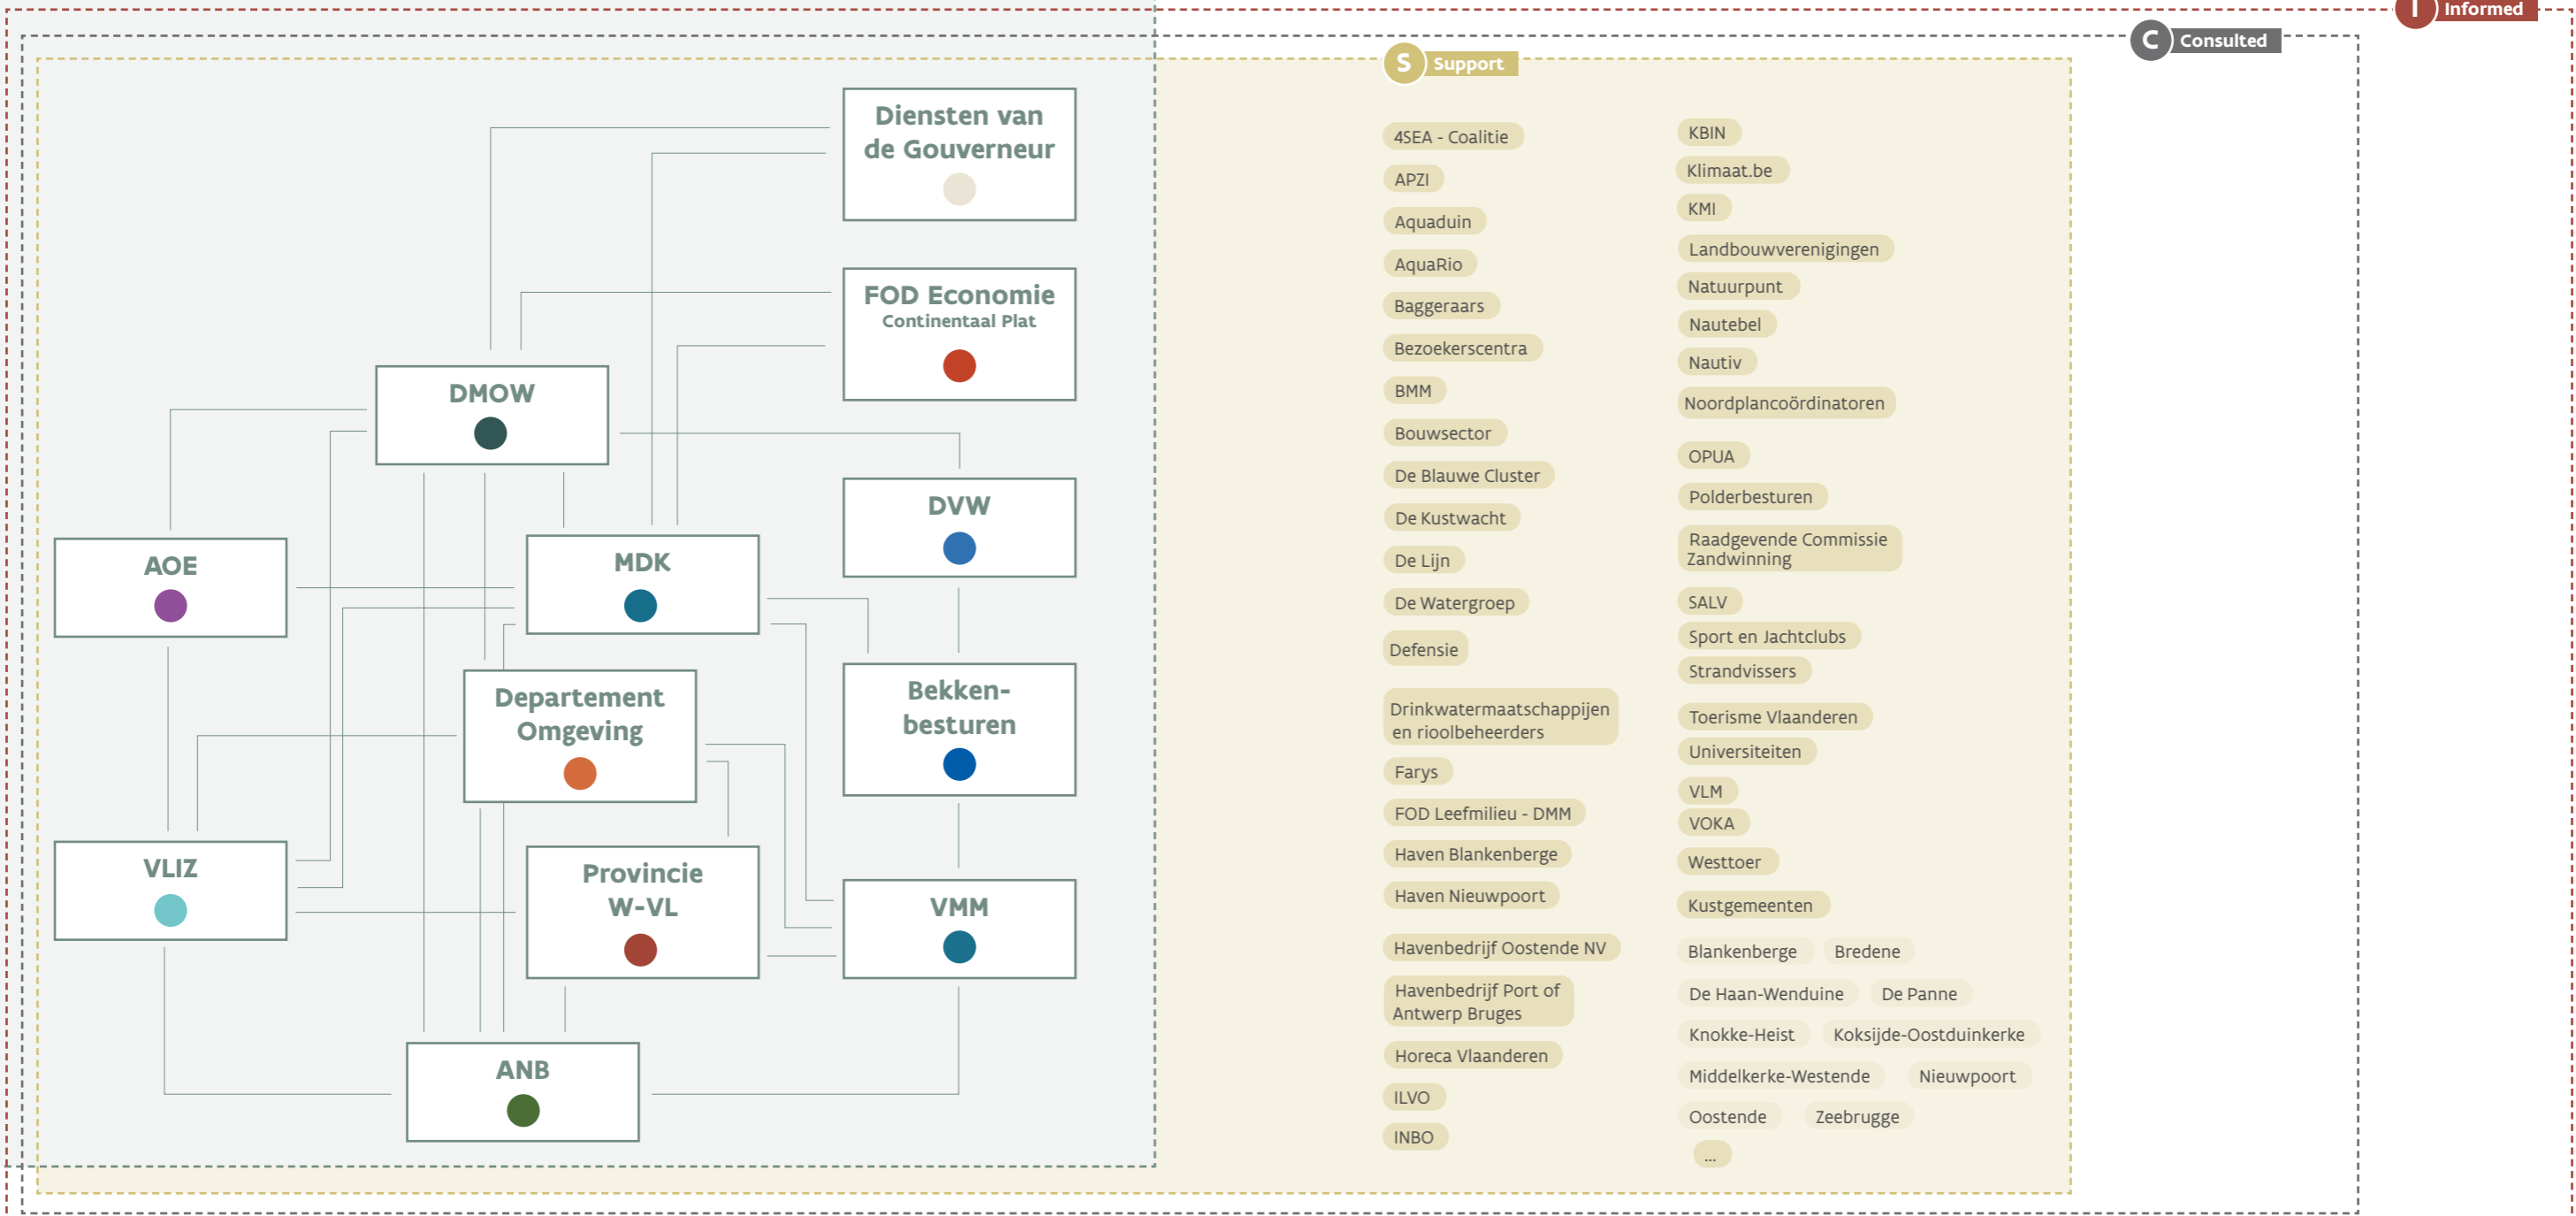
I Informed

C Consulted

S Support

Diensten van de Gouverneur

FOD Economie
Continentaal Plat

DMOW

DVW

AOE

MDK

Departement Omgeving

Bekken-besturen

VLIZ

Provincie W-VL

VMM

ANB

4SEA - Coalitie
APZI
Aquaduin
AquaRio
Baggeraars
Bezoekerscentra
BMM
Bouwsector
De Blauwe Cluster
De Kustwacht
De Lijn
De Watergroep
Defensie
Drinkwatermaatschappijen en rioolbeheerders
Farys
FOD Leefmilieu - DMM
Haven Blankenberge
Haven Nieuwpoort
Havenbedrijf Oostende NV
Havenbedrijf Port of Antwerp Bruges
Horeca Vlaanderen
ILVO
INBO

KBIN
Klimaat.be
KMI
Landbouwverenigingen
Natuurpunt
Nautebel
Nautiv
Noordplancoördinatoren
OPUA
Polderbesturen
Raadgevende Commissie Zandwinning
SALV
Sport en Jachtclubs
Strandvissers
Toerisme Vlaanderen
Universiteiten
VLM
VOKA
Westtoer
Kustgemeenten
Blankenberge
Bredene
De Haan-Wenduine
De Panne
Knokke-Heist
Koksijde-Oostduinkerke
Middelkerke-Westende
Nieuwpoort
Oostende
Zeebrugge
...